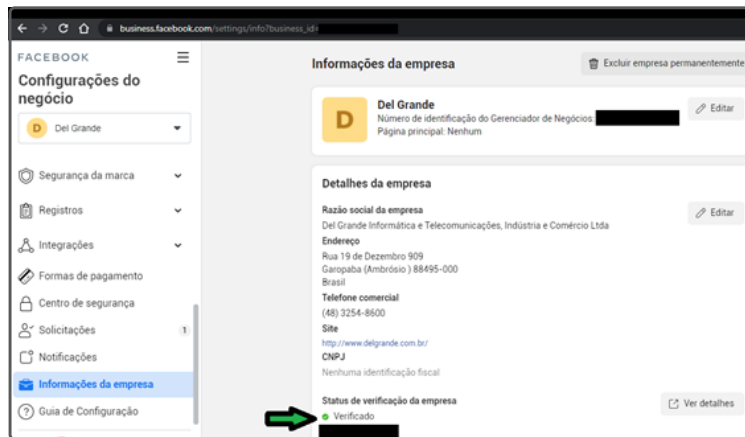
business.facebook.com/settings/info?business_id=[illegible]

FACEBOOK

Configurações do negócio

D Del Grande

Segurança da marca

Registros

Integrações

Formas de pagamento

Centro de segurança

Solicitações 1

Notificações

Informações da empresa

Guia de Configuração

Informações da empresa

Excluir empresa permanentemente

D

Del Grande

Número de identificação do Gerenciador de Negócios: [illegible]

Página principal: Nenhum

Editar

Detalhes da empresa

Razão social da empresa

Del Grande Informática e Telecomunicações, Indústria e Comércio Ltda

Editar

Endereço

Rua 19 de Dezembro 909

Garopaba (Ambrósio) 88495-000

Brasil

Telefone comercial

(48) 3254-8600

Site

http://www.delgrande.com.br/

CNPJ

Nenhuma identificação fiscal

Status de verificação da empresa

Verificado

Ver detalhes

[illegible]